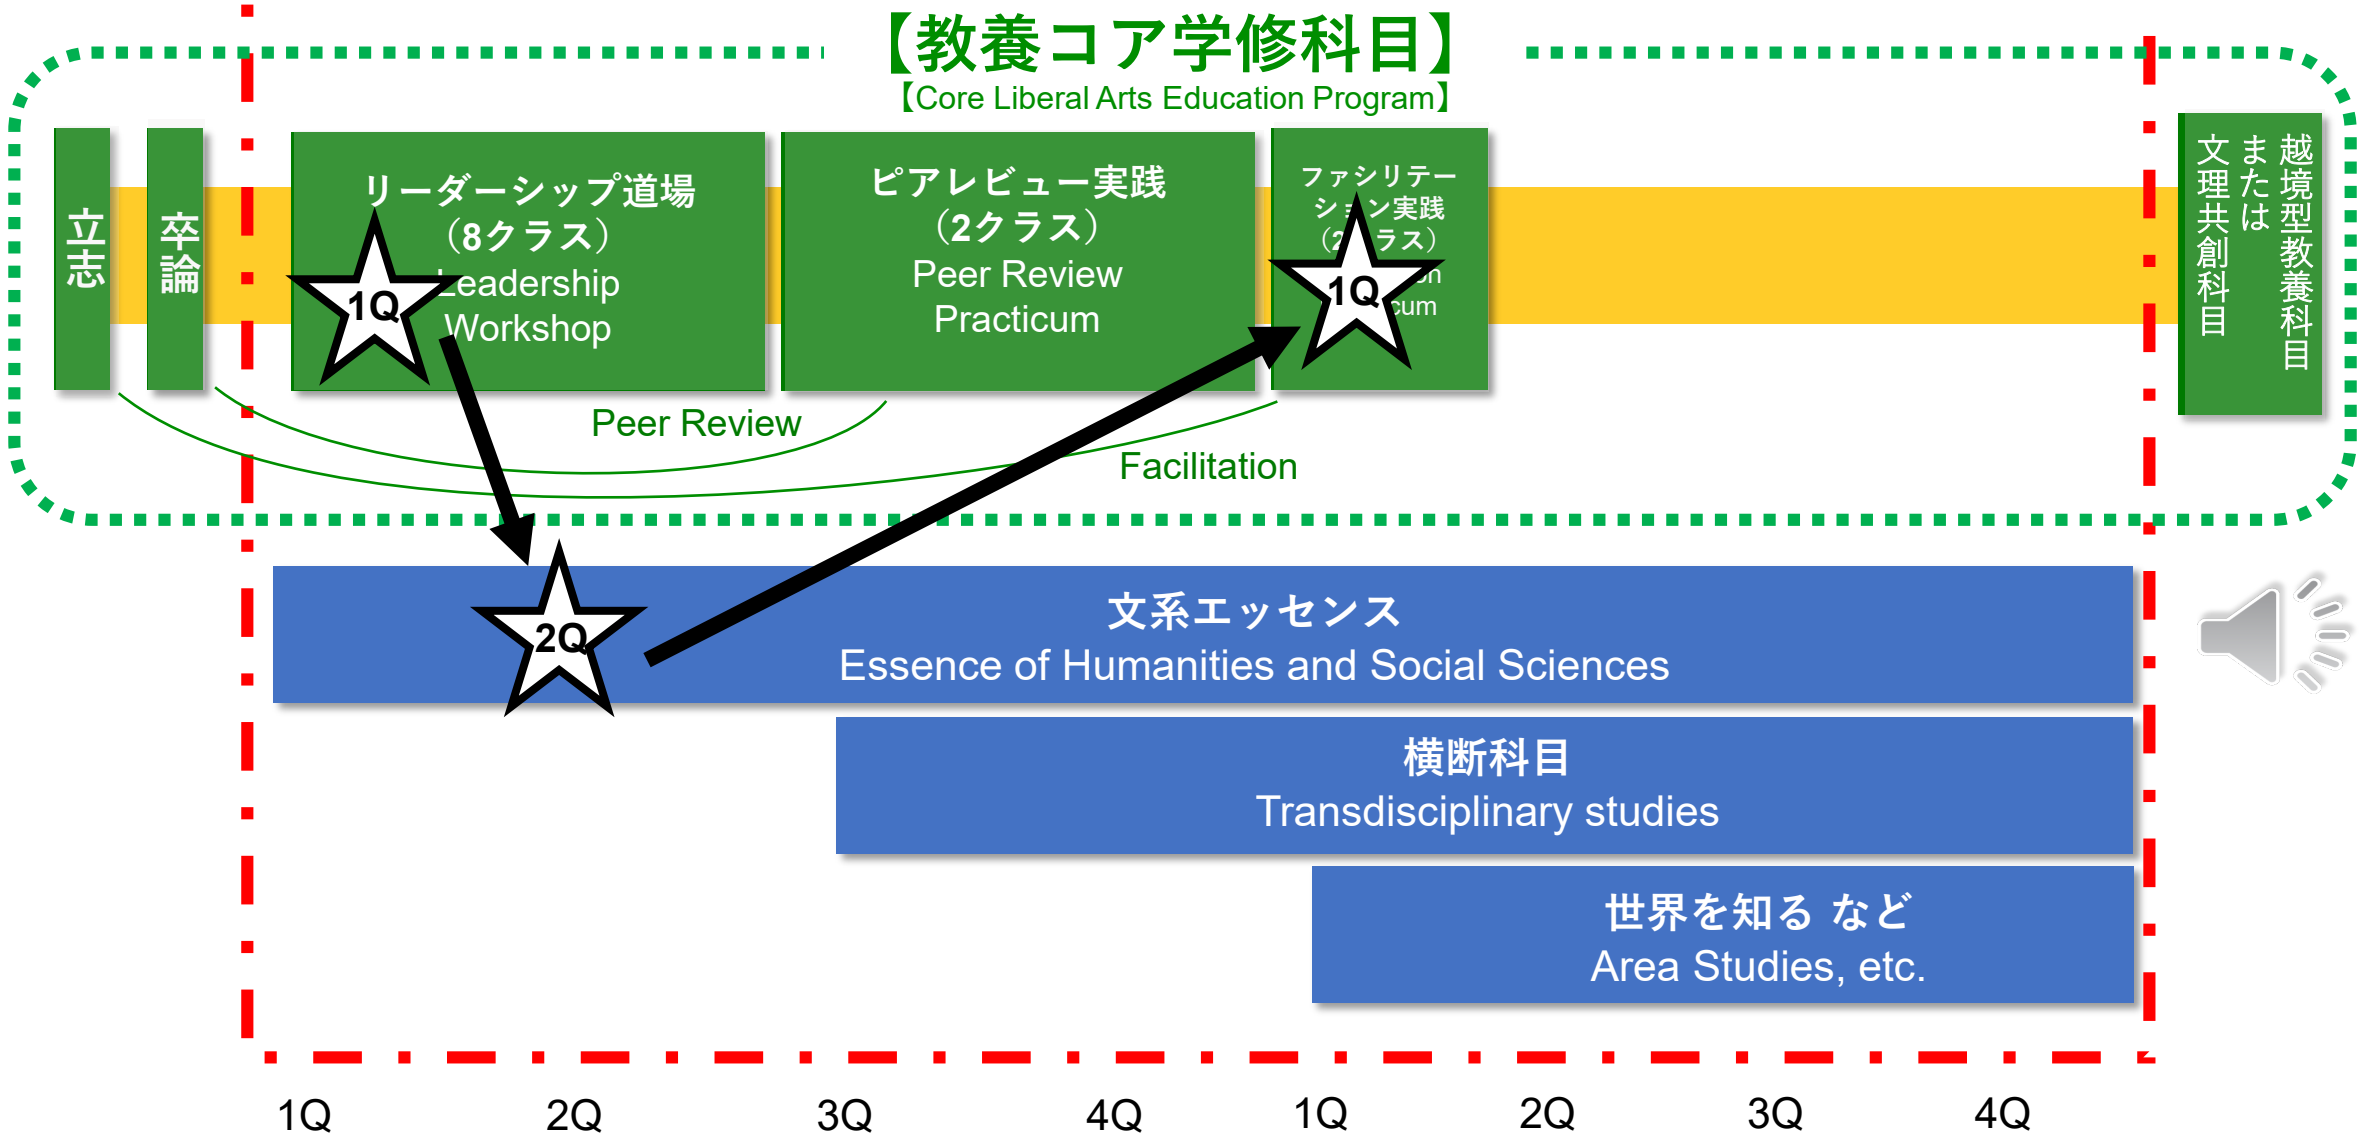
【教養コア学修科目】
【Core Liberal Arts Education Program】

立志

卒論

リーダーシップ道場
（8クラス）
Leadership
Workshop
1Q

ピアレビュー実践
（2クラス）
Peer Review
Practicum

ファシリテーション実践
（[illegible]ラス）
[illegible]n
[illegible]cum
1Q

越境型教養科目
または
文理共創科目

Peer Review

Facilitation

2Q

文系エッセンス
Essence of Humanities and Social Sciences

横断科目
Transdisciplinary studies

世界を知る など
Area Studies, etc.

1Q 2Q 3Q 4Q 1Q 2Q 3Q 4Q